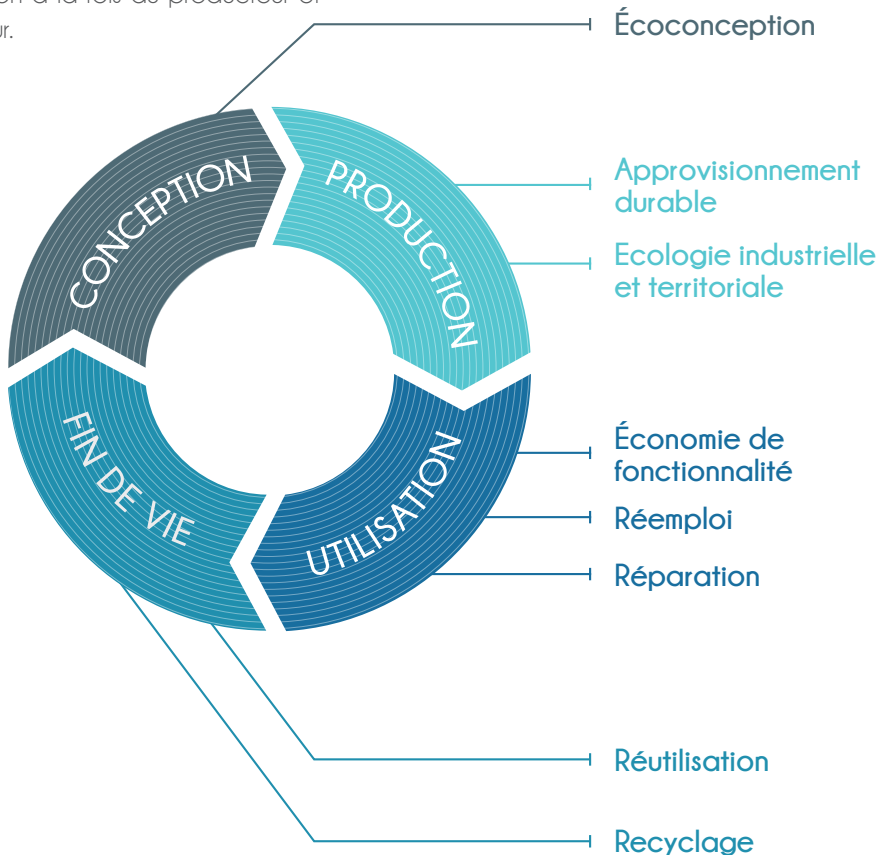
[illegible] à la fois du producteur et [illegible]ur.

Écoconception

CONCEPTION

PRODUCTION

Approvisionnement durable

Ecologie industrielle et territoriale

UTILISATION

Économie de fonctionnalité

Réemploi

Réparation

FIN DE VIE

Réutilisation

Recyclage